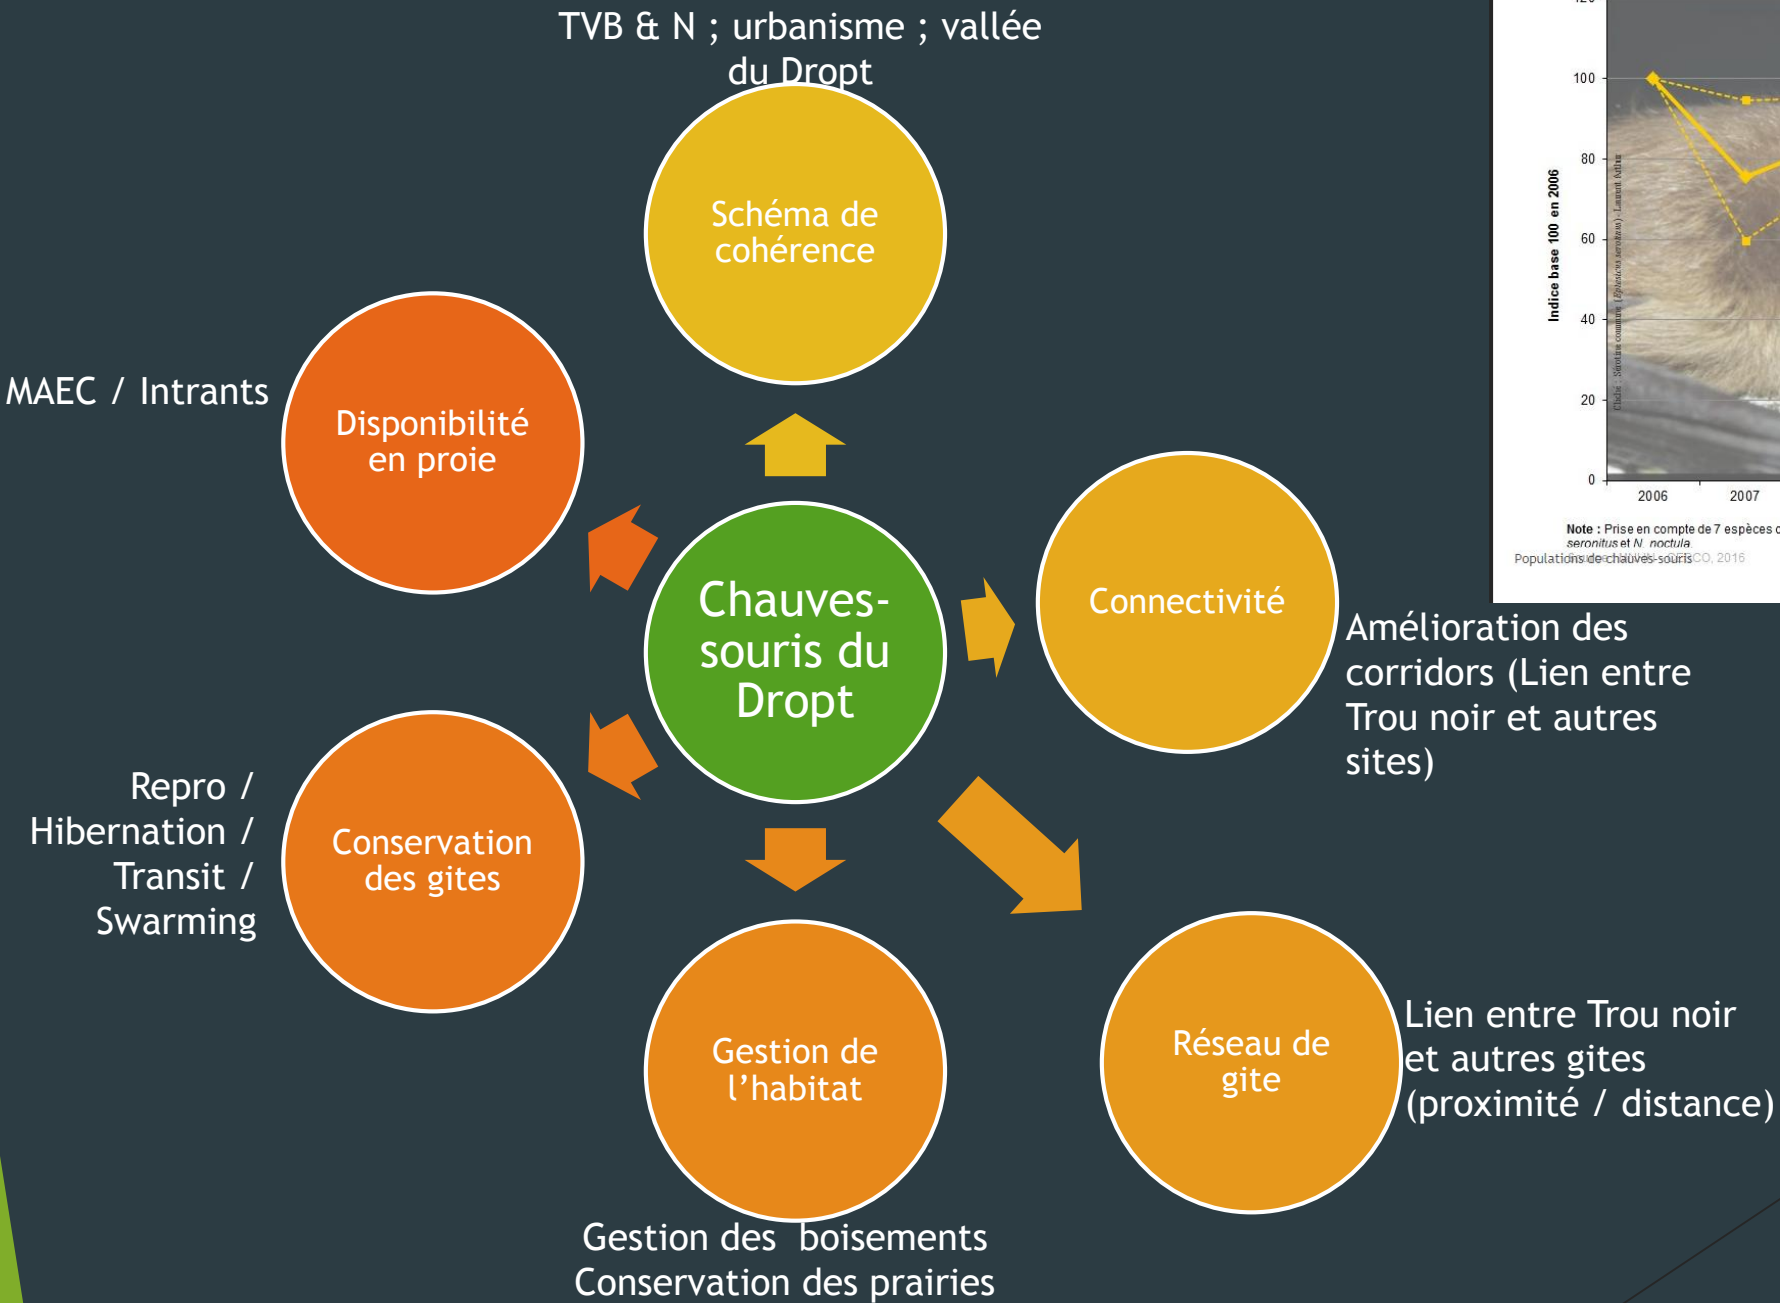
TVB & N ; urbanisme ; vallée du Dropt

Schéma de cohérence

MAEC / Intrants

Disponibilité en proie

Chauves-souris du Dropt

Connectivité

Amélioration des corridors (Lien entre Trou noir et autres sites)

Repro / Hibernation / Transit / Swarming

Conservation des gites

Gestion de l'habitat

Réseau de gite

Lien entre Trou noir et autres gites (proximité / distance)

Gestion des boisements
Conservation des prairies

100
80
60
40
20
0
Indice base 100 en 2006
2006
2007
Note : Prise en compte de 7 espèces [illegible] seronitus et N. noctula
Populations de chauves-souris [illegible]CO, 2016